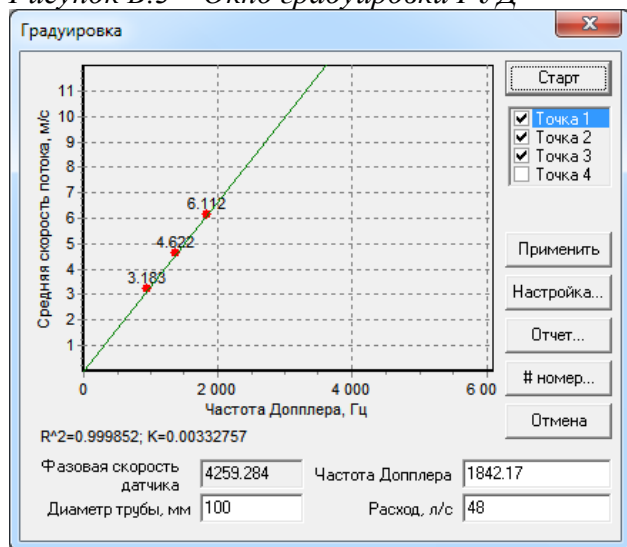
Рисунок Б.3 – Окно градуировка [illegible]

Градуировка

11
10
9
8
7
6
5
4
3
2
1

Средняя скорость потока, м/с

6.112
4.622
3.183

0
2 000
4 000
6 00

Частота Допплера, Гц

R^2=0.999852; K=0.00332757

Старт

☑ Точка 1
☑ Точка 2
☑ Точка 3
☐ Точка 4

Применить
Настройка...
Отчет...
# номер...
Отмена

Фазовая скорость датчика 4259.284
Частота Допплера 1842.17
Диаметр трубы, мм 100
Расход, л/с 48